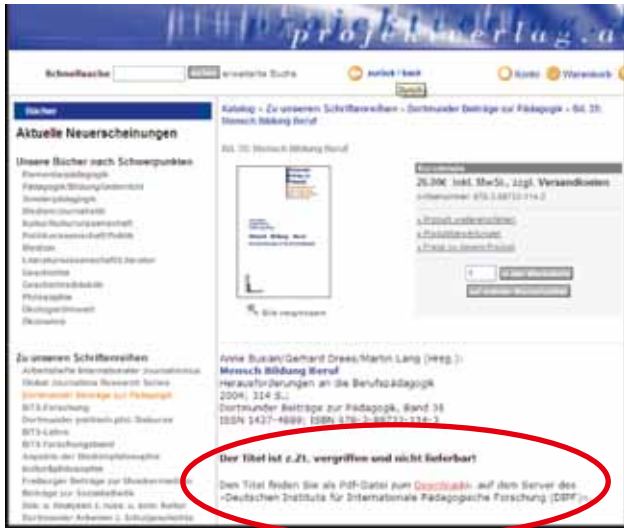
projektverlag.

Schnellsuche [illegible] erweiterte Suche

zurück / back

Kontakt Warenkorb

Bücher

Aktuelle Neuerscheinungen

Unsere Bücher nach Schwerpunkten
Elementarpädagogik
Pädagogik/Bildung/Unterricht
Sozialpädagogik
Medien/Journalistik
Kultur/Kulturwissenschaft
Politikwissenschaft/Politik
Medizin
Literaturwissenschaft/Literatur
Geschichte
Geschichtsdidaktik
Philosophie
Ökologie/Umwelt
Ökonomie

Zu unseren Schriftenreihen
Arbeitshefte Internationaler Journalismus
Global Journalism Research Series
Dortmunder Beiträge zur Pädagogik
BiTS-Forschung
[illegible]
BiTS-Lehre
BiTS-Forschungsbericht
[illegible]
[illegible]
Freiburger Beiträge zur Musikerziehung
Beiträge zur Sozialethik
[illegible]
Dortmunder Arbeiten z. Schulgeschichte

Katalog » Zu unseren Schriftenreihen » Dortmunder Beiträge zur Pädagogik » Bd. 35: Mensch Bildung Beruf

Bd. 35: Mensch Bildung Beruf

Bild vergrößern

26,00€ inkl. MwSt. zzgl. Versandkosten

Anne Busian/Gerhard Drees/Martin Lang (Hrsg.):
Mensch Bildung Beruf
Herausforderungen an die Berufspädagogik
2004, 314 S.,
Dortmunder Beiträge zur Pädagogik, Band 35
ISSN 1437-4889; ISBN 978-3-89733-114-2

Der Titel ist z.Zt. vergriffen und nicht lieferbar!

Den Titel finden Sie als Pdf-Datei zum Downloaden auf dem Server des »Deutschen Instituts für Internationale Pädagogische Forschung (DIPF)«.